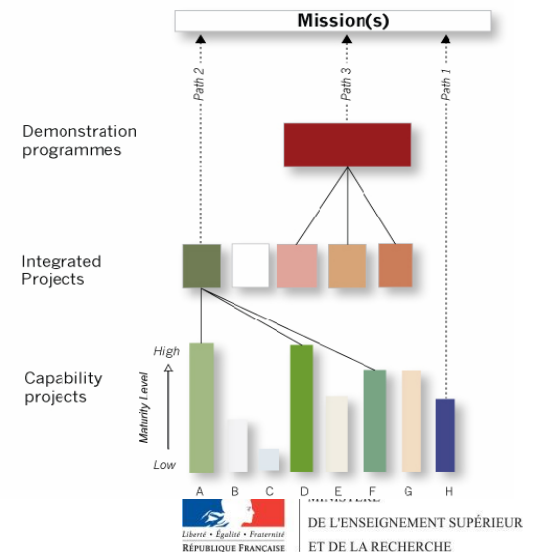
Mission(s)

Path 2

Path 3

Path 1

Demonstration programmes

Integrated Projects

Capability projects

High

Maturity Level

Low

A B C D E F G H

Liberté • Égalité • Fraternité
RÉPUBLIQUE FRANÇAISE

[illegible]
DE L'ENSEIGNEMENT SUPÉRIEUR
ET DE LA RECHERCHE